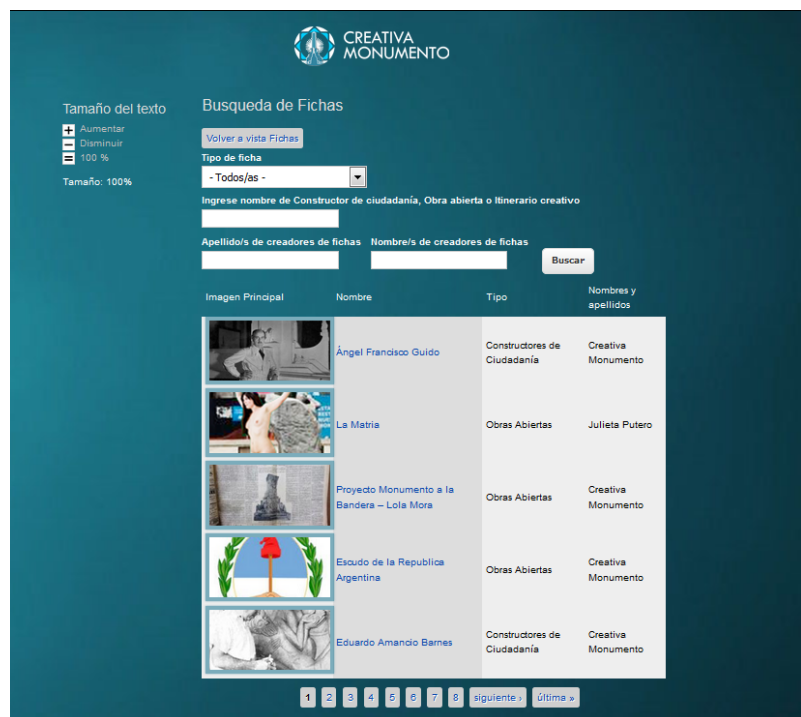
CREATIVA MONUMENTO

Tamaño del texto
+ Aumentar
− Disminuir
= 100 %

Tamaño: 100%

Busqueda de Fichas

Volver a vista Fichas

Tipo de ficha
- Todos/as -

Ingrese nombre de Constructor de ciudadanía, Obra abierta o Itinerario creativo

Apellido/s de creadores de fichas

Nombre/s de creadores de fichas

Buscar

| Imagen Principal | Nombre | Tipo | Nombres y apellidos |
|---|---|---|---|
| | Àngel Francisco Guido | Constructores de Ciudadanía | Creativa Monumento |
| | La Matria | Obras Abiertas | Julieta Putero |
| | Proyecto Monumento a la Bandera – Lola Mora | Obras Abiertas | Creativa Monumento |
| | Escudo de la Republica Argentina | Obras Abiertas | Creativa Monumento |
| | Eduardo Amancio Barnes | Constructores de Ciudadanía | Creativa Monumento |

1 2 3 4 5 6 7 8 siguiente › última »